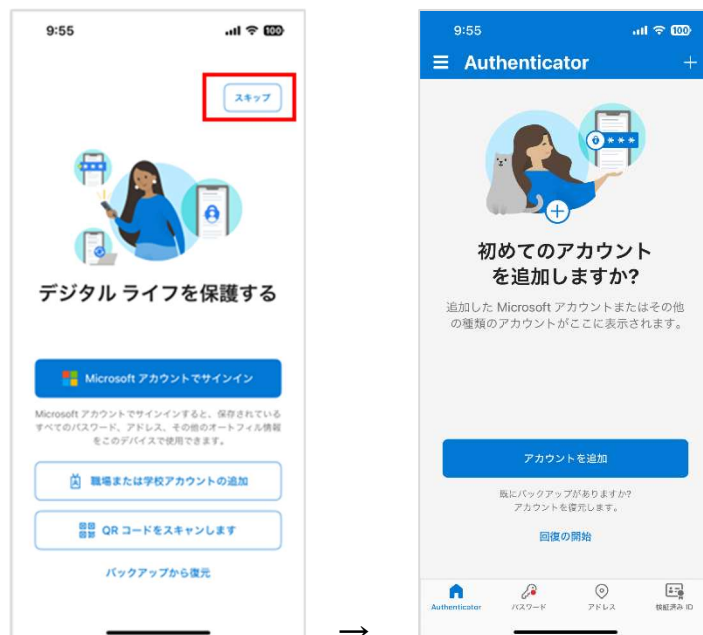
9:55

100

スキップ

デジタル ライフを保護する

Microsoft アカウントでサインイン

Microsoft アカウントでサインインすると、保存されているすべてのパスワード、アドレス、その他のオートフィル情報をこのデバイスで使用できます。

職場または学校アカウントの追加

QR コードをスキャンします

バックアップから復元

→

9:55

100

Authenticator

+

初めてのアカウントを追加しますか?

追加した Microsoft アカウントまたはその他の種類のアカウントがここに表示されます。

アカウントを追加

既にバックアップがありますか?
アカウントを復元します。

回復の開始

Authenticator

パスワード

アドレス

検証済み ID